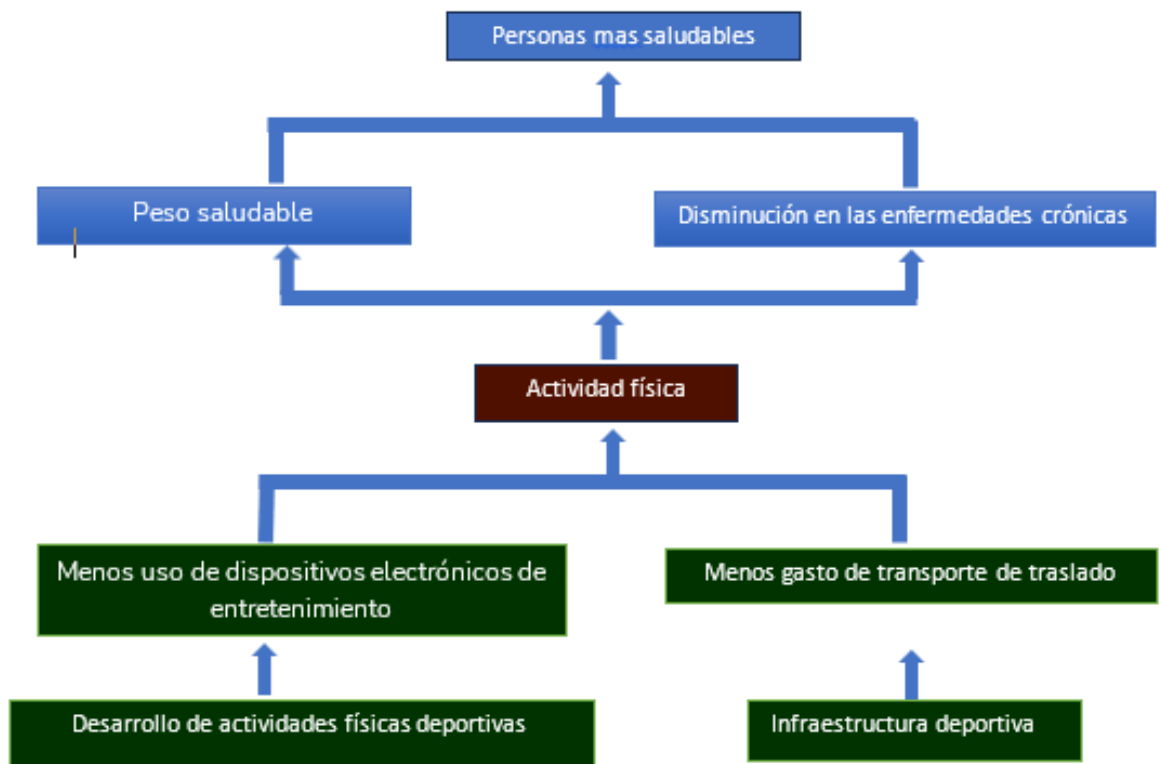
Personas mas saludables

Peso saludable

Disminución en las enfermedades crónicas

Actividad física

Menos uso de dispositivos electrónicos de entretenimiento

Menos gasto de transporte de traslado

Desarrollo de actividades físicas deportivas

Infraestructura deportiva